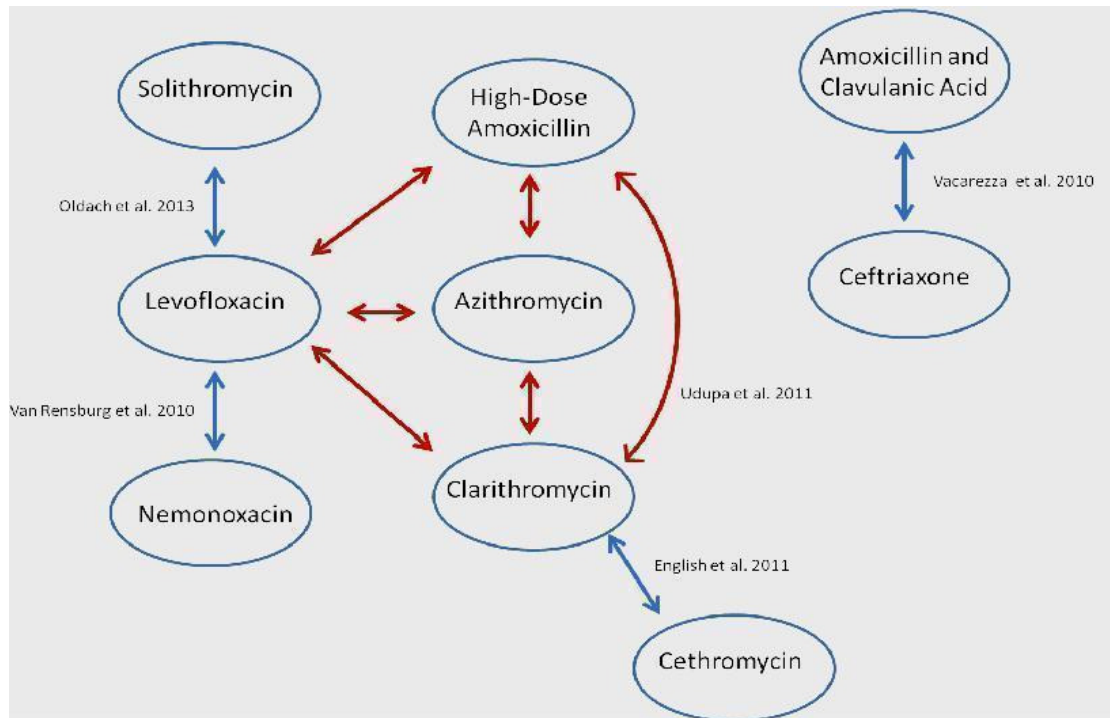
Solithromycin

High-Dose Amoxicillin

Amoxicillin and Clavulanic Acid

Oldach et al. 2013

Vacarezza et al. 2010

Levofloxacin

Azithromycin

Ceftriaxone

Udupa et al. 2011

Van Rensburg et al. 2010

Nemonoxacin

Clarithromycin

English et al. 2011

Cethromycin